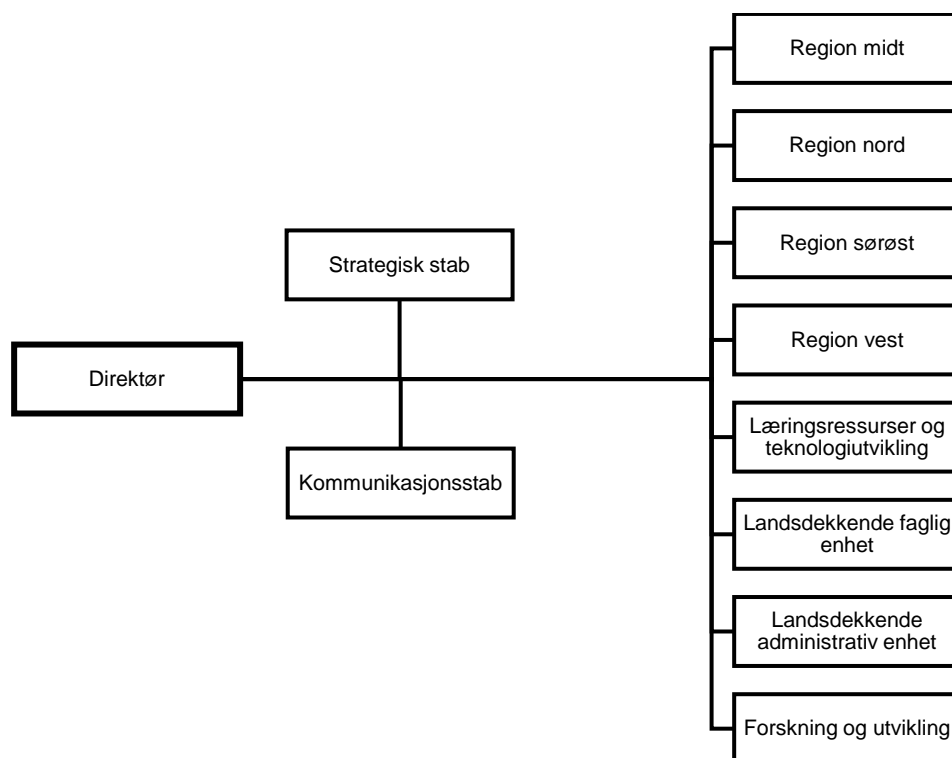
Direktør

Strategisk stab

Kommunikasjonsstab

Region midt

Region nord

Region sørøst

Region vest

Læringsressurser og teknologiutvikling

Landsdekkende faglig enhet

Landsdekkende administrativ enhet

Forskning og utvikling